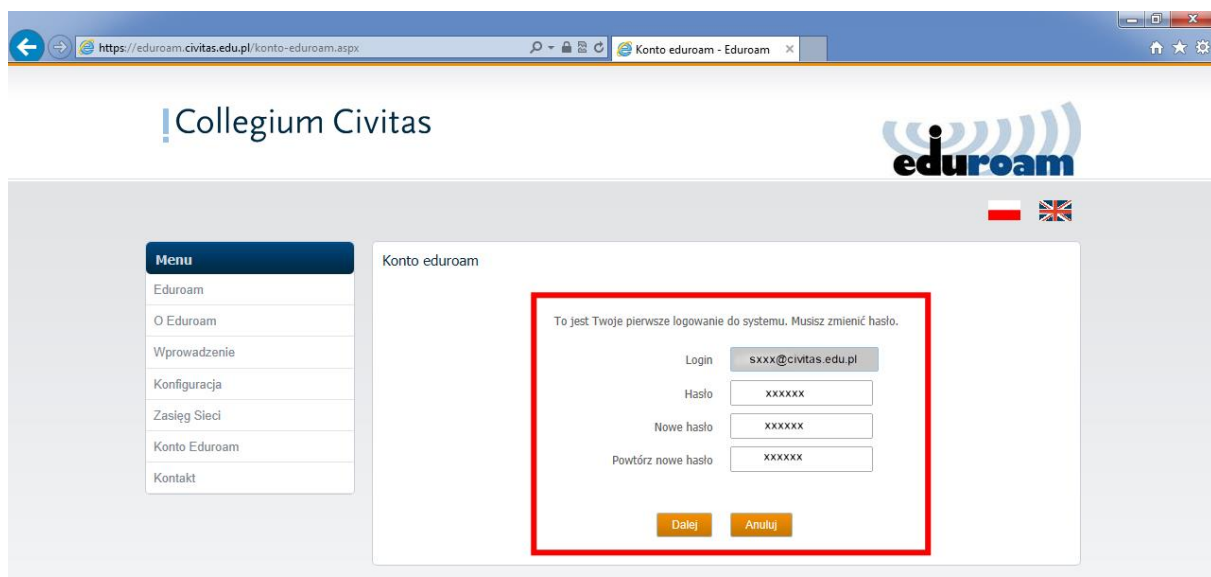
https://eduroam.civitas.edu.pl/konto-eduroam.aspx

Konto eduroam - Eduroam

Collegium Civitas

eduroam

Menu

Eduroam

O Eduroam

Wprowadzenie

Konfiguracja

Zasięg Sieci

Konto Eduroam

Kontakt

Konto eduroam

To jest Twoje pierwsze logowanie do systemu. Musisz zmienić hasło.

Login sxxx@civitas.edu.pl

Hasło xxxxxx

Nowe hasło xxxxxx

Powtórz nowe hasło xxxxxx

Dalej

Anuluj